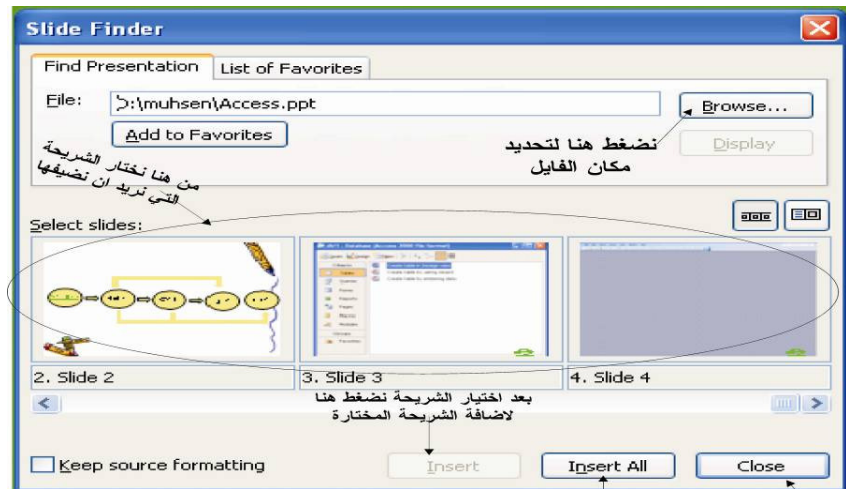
Slide Finder

Find Presentation | List of Favorites

File: D:\muhsen\Access.ppt

Browse...

Add to Favorites

نضغط هنا لتحديد مكان الفايل

Display

من هنا نختار الشريحة التي نريد ان نضيفها

Select slides:

2. Slide 2

3. Slide 3

4. Slide 4

بعد اختيار الشريحة نضغط هنا لاضافة الشريحة المختارة

Keep source formatting

Insert

Insert All

Close